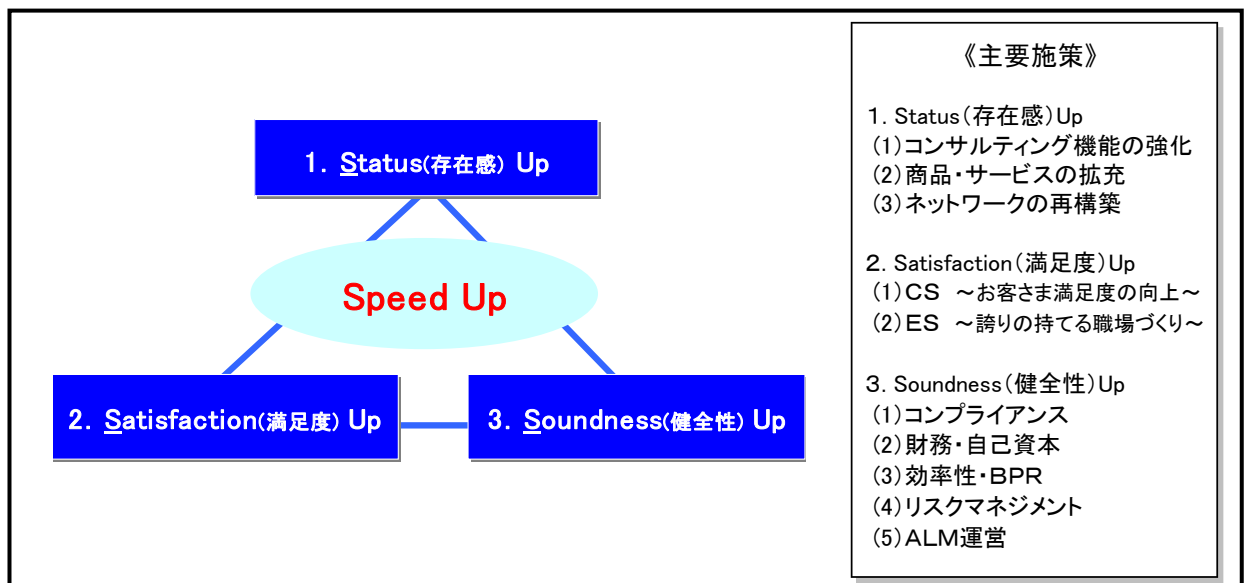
1. Status(存在感) Up

Speed Up

2. Satisfaction(満足度) Up

3. Soundness(健全性) Up

《主要施策》

1. Status(存在感)Up
(1)コンサルティング機能の強化
(2)商品・サービスの拡充
(3)ネットワークの再構築

2. Satisfaction(満足度)Up
(1)CS ～お客さま満足度の向上～
(2)ES ～誇りの持てる職場づくり～

3. Soundness(健全性)Up
(1)コンプライアンス
(2)財務・自己資本
(3)効率性・BPR
(4)リスクマネジメント
(5)ALM運営